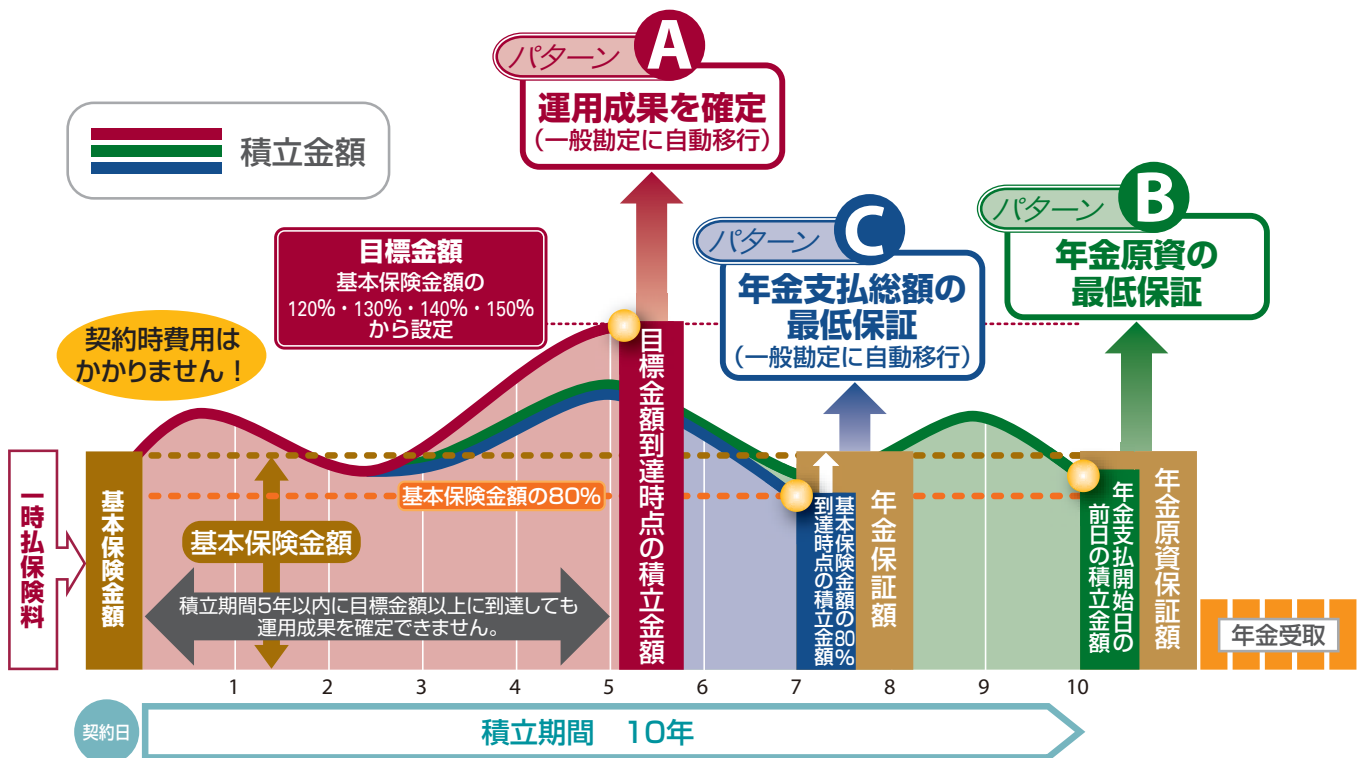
積立金額

パターン A
運用成果を確定
（一般勘定に自動移行）

目標金額
基本保険金額の
120%・130%・140%・150%
から設定

パターン C
年金支払総額の
最低保証
（一般勘定に自動移行）

パターン B
年金原資の
最低保証

契約時費用は
かかりません！

一時払保険料

基本保険金額

基本保険金額の80%

基本保険金額

積立期間5年以内に目標金額以上に到達しても
運用成果を確定できません。

目標金額到達時点の積立金額

基本保険金額の80%到達時点の積立金額

年金保証額

年金支払開始日の前日の積立金額

年金原資保証額

年金受取

1 2 3 4 5 6 7 8 9 10

契約日

積立期間　10年